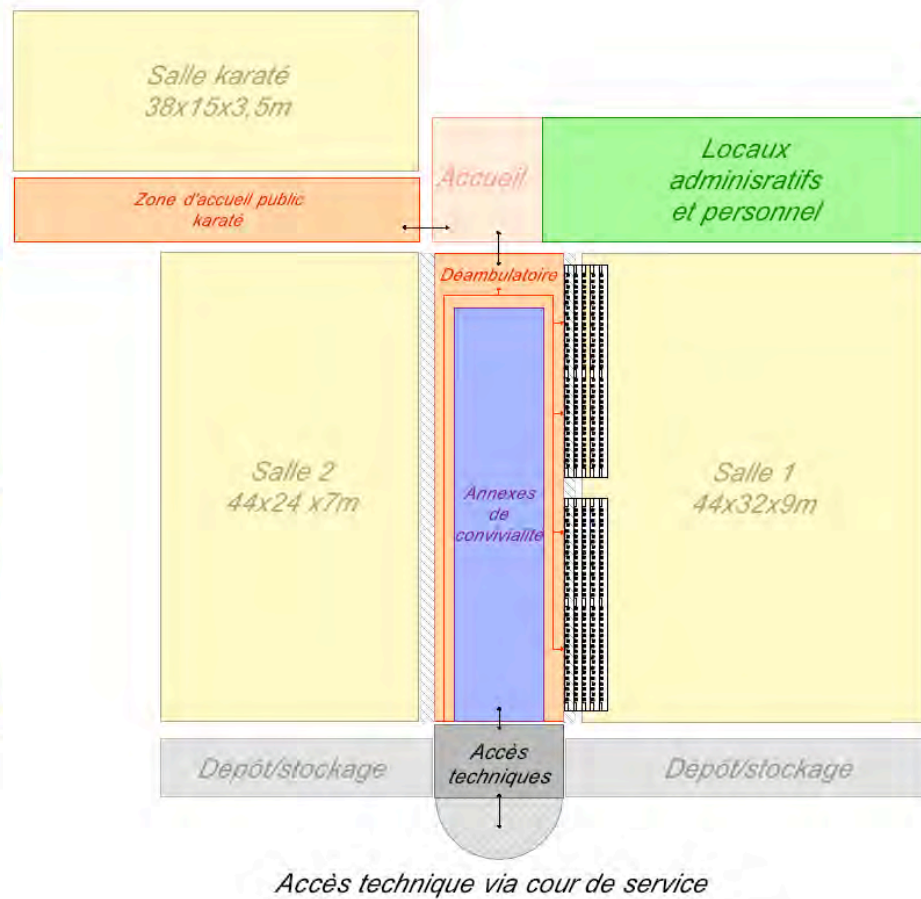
Salle karaté
38x15x3,5m

Accueil

Locaux
adminisratifs
et personnel

Zone d'accueil public
karaté

Déambulatoire

Salle 2
44x24 x7m

Annexes
de
convivialité

Salle 1
44x32x9m

Dépôt/stockage

Accès
techniques

Dépôt/stockage

Accès technique via cour de service